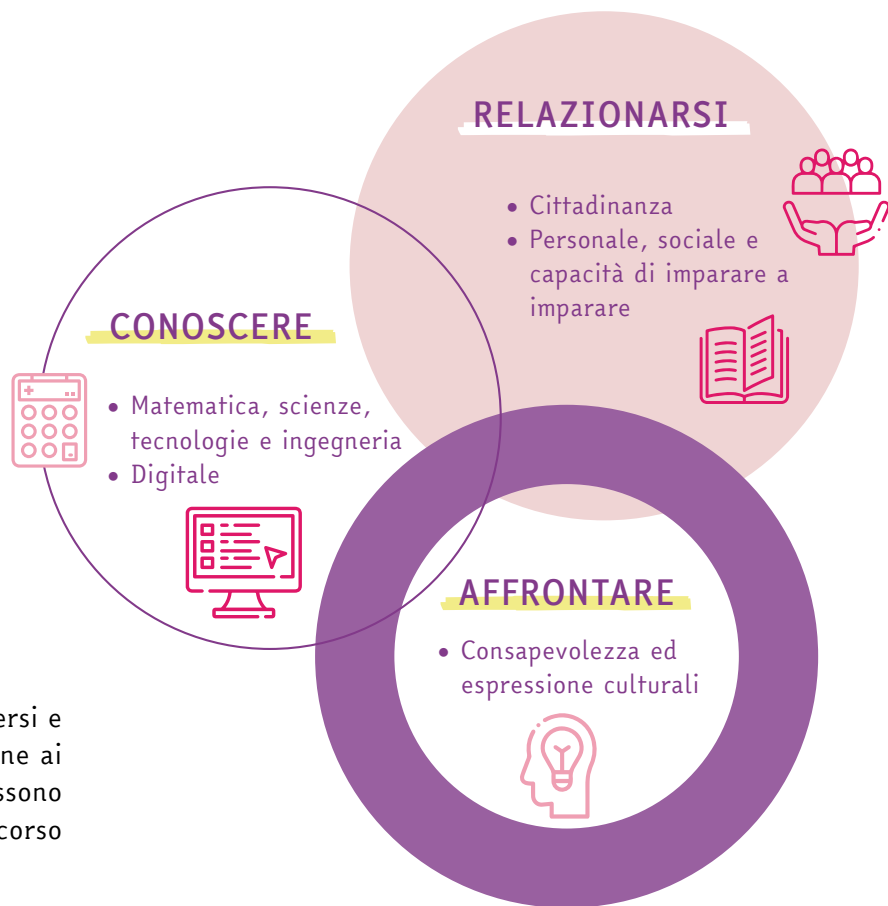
RELAZIONARSI

• Cittadinanza
• Personale, sociale e capacità di imparare a imparare

CONOSCERE

• Matematica, scienze, tecnologie e ingegneria
• Digitale

AFFRONTARE

• Consapevolezza ed espressione culturali

ersi e
ne ai
ssono
corso